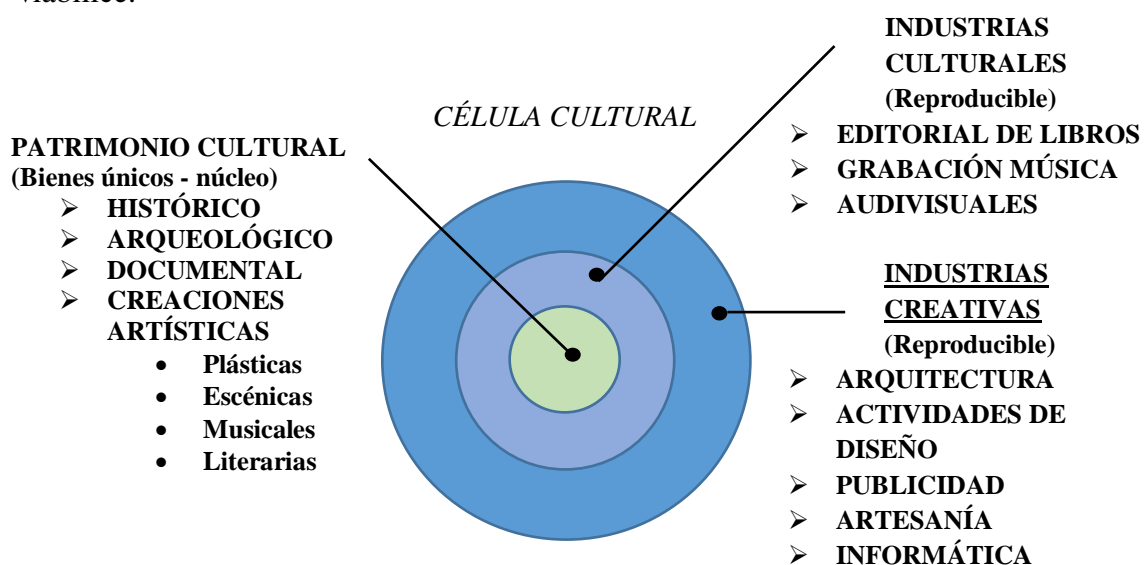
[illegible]

CÉLULA CULTURAL

PATRIMONIO CULTURAL
(Bienes únicos - núcleo)
- HISTÓRICO
- ARQUEOLÓGICO
- DOCUMENTAL
- CREACIONES ARTÍSTICAS
  - Plásticas
  - Escénicas
  - Musicales
  - Literarias

INDUSTRIAS CULTURALES
(Reproducible)
- EDITORIAL DE LIBROS
- GRABACIÓN MÚSICA
- AUDIVISUALES

INDUSTRIAS CREATIVAS
(Reproducible)
- ARQUITECTURA
- ACTIVIDADES DE DISEÑO
- PUBLICIDAD
- ARTESANÍA
- INFORMÁTICA